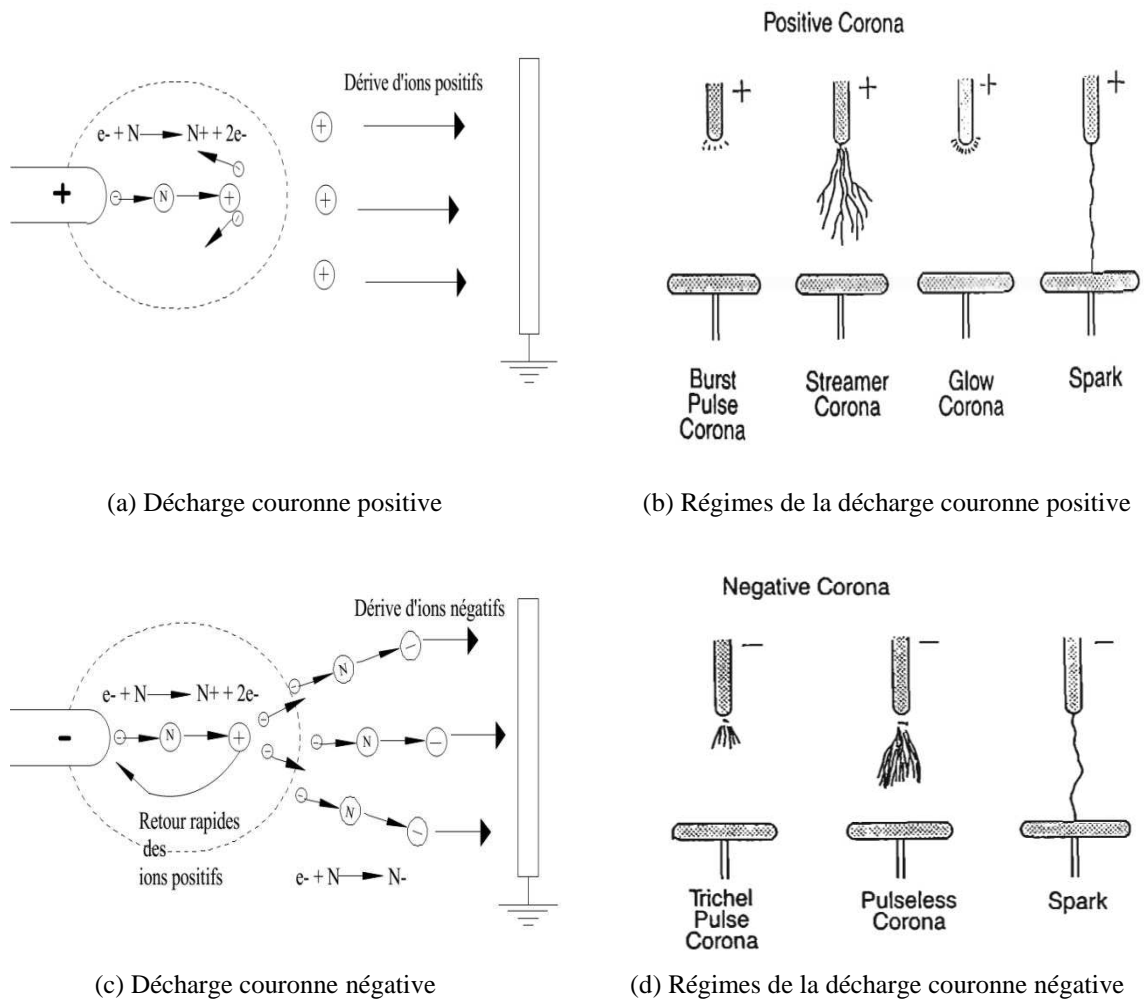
Dérive d'ions positifs

e- + N ⟶ N+ + 2e-

+

N

+

Positive Corona

+

+

+

+

Burst Pulse Corona

Streamer Corona

Glow Corona

Spark

(a) Décharge couronne positive

(b) Régimes de la décharge couronne positive

Dérive d'ions négatifs

e- + N ⟶ N+ + 2e-

-

N

+

Retour rapides des ions positifs

e- + N ⟶ N-

Negative Corona

—

—

—

Trichel Pulse Corona

Pulseless Corona

Spark

(c) Décharge couronne négative

(d) Régimes de la décharge couronne négative